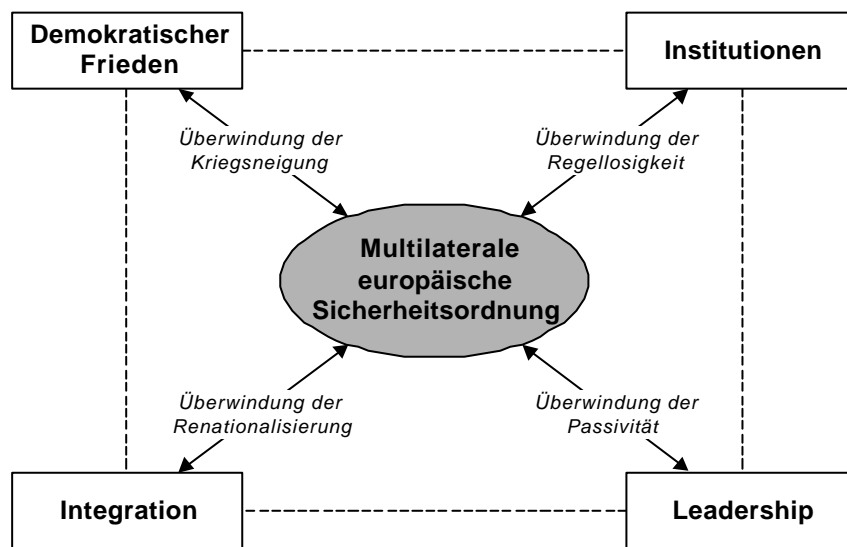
Demokratischer Frieden

Institutionen

Überwindung der Kriegsneigung

Überwindung der Regellosigkeit

Multilaterale europäische Sicherheitsordnung

Überwindung der Renationalisierung

Überwindung der Passivität

Integration

Leadership